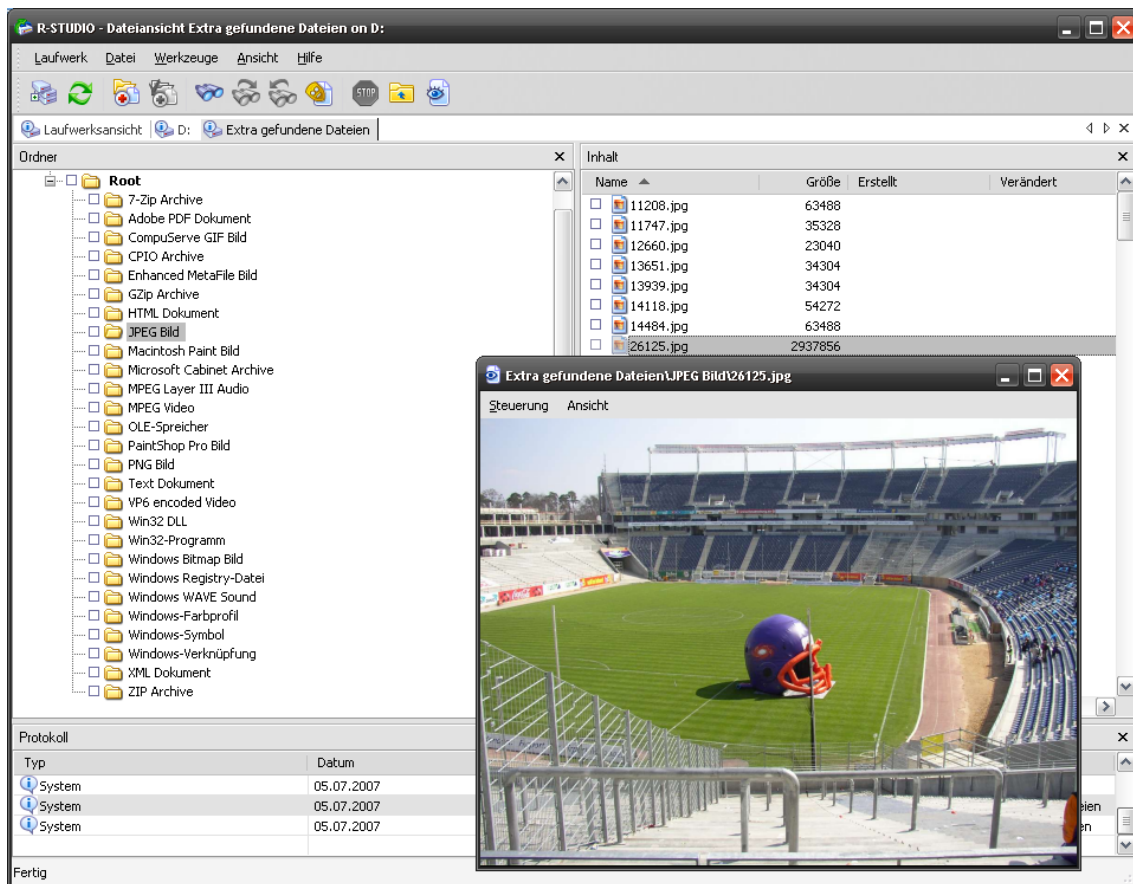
R-STUDIO - Dateiansicht Extra gefundene Dateien on D:

Laufwerk Datei Werkzeuge Ansicht Hilfe

Laufwerksansicht | D: | Extra gefundene Dateien

Ordner

Root
7-Zip Archive
Adobe PDF Dokument
CompuServe GIF Bild
CPIO Archive
Enhanced MetaFile Bild
GZip Archive
HTML Dokument
JPEG Bild
Macintosh Paint Bild
Microsoft Cabinet Archive
MPEG Layer III Audio
MPEG Video
OLE-Speicher
PaintShop Pro Bild
PNG Bild
Text Dokument
VP6 encoded Video
Win32 DLL
Win32-Programm
Windows Bitmap Bild
Windows Registry-Datei
Windows WAVE Sound
Windows-Farbprofil
Windows-Symbol
Windows-Verknüpfung
XML Dokument
ZIP Archive

Inhalt

| Name | Größe | Erstellt | Verändert |
|---|---|---|---|
| 11208.jpg | 63488 | | |
| 11747.jpg | 35328 | | |
| 12660.jpg | 23040 | | |
| 13651.jpg | 34304 | | |
| 13939.jpg | 34304 | | |
| 14118.jpg | 54272 | | |
| 14484.jpg | 63488 | | |
| 26125.jpg | 2937856 | | |

Extra gefundene Dateien\JPEG Bild\26125.jpg

Steuerung Ansicht

Protokoll

| Typ | Datum |
|---|---|
| System | 05.07.2007 |
| System | 05.07.2007 |
| System | 05.07.2007 |

eien
en

Fertig